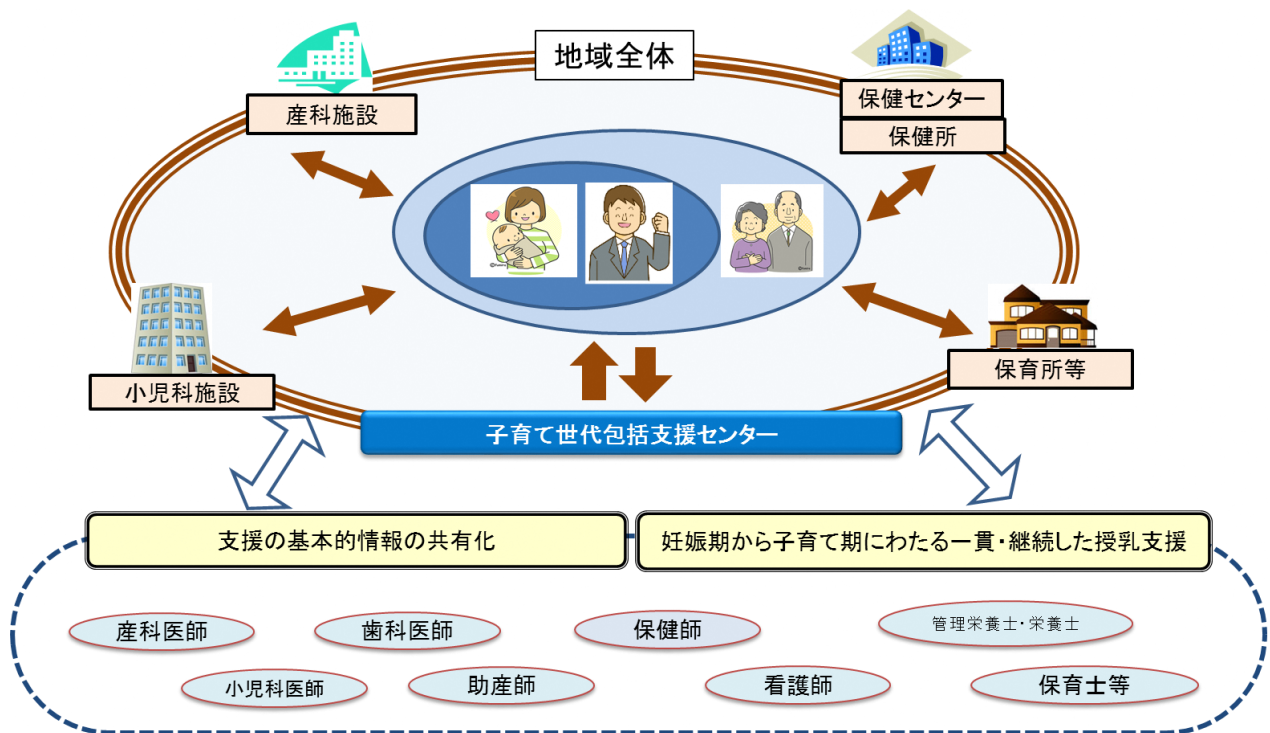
地域全体

産科施設

保健センター

保健所

小児科施設

保育所等

子育て世代包括支援センター

支援の基本的情報の共有化

妊娠期から子育て期にわたる一貫・継続した授乳支援

産科医師

歯科医師

保健師

管理栄養士・栄養士

小児科医師

助産師

看護師

保育士等